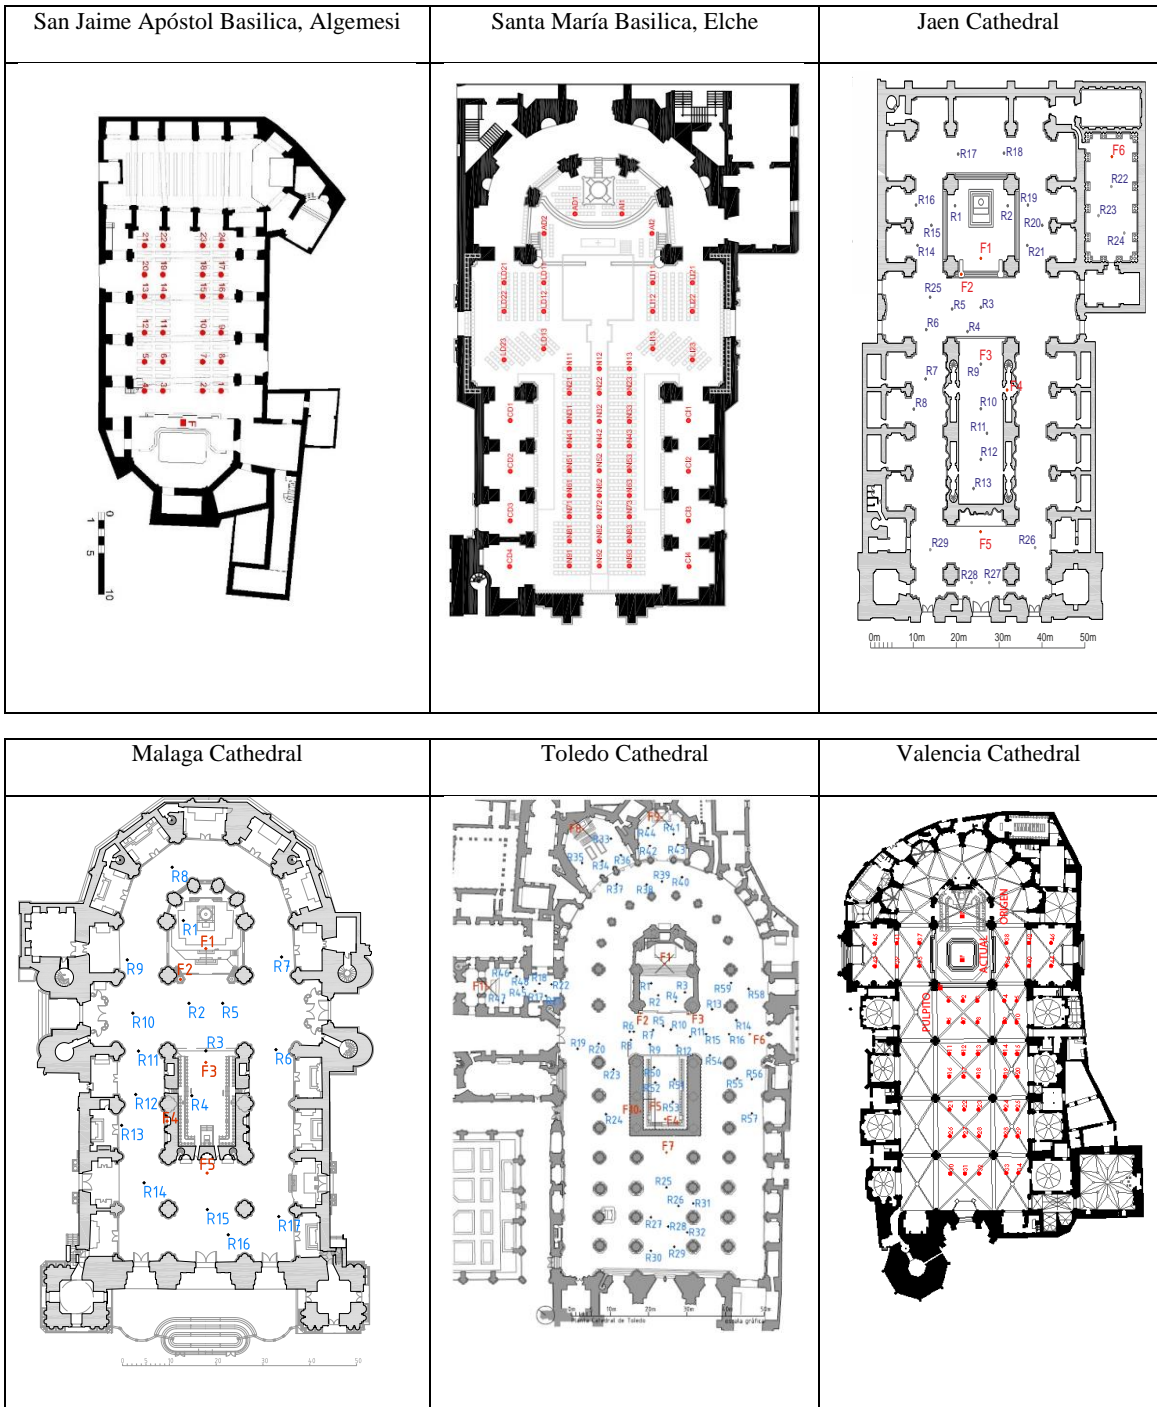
| San Jaime Apóstol Basilica, Algemesi | Santa María Basilica, Elche | Jaen Cathedral |
|---|---|---|
| F 0 1 5 10 | | R17 R18 F6 R22 R16 R19 R23 R1 R2 R15 R20 R24 F1 R14 R21 F2 R25 R5 R3 R6 R4 F3 R7 R9 F4 R8 R10 R11 R12 R13 R29 F5 R26 R28 R27 0m 10m 20m 30m 40m 50m |

| Malaga Cathedral | Toledo Cathedral | Valencia Cathedral |
|---|---|---|
| R8 R1 F1 R9 F2 R7 R2 R5 R10 R3 R11 F3 R6 R12 R4 F4 R13 F5 R14 R15 R17 R16 0 10 20 30 40 50 | F8 R33 R44 R41 R35 R34 R36 R42 R43 R39 R40 R37 R38 F1 F11 R22 R1 R3 R59 R58 R2 R4 R13 F2 R5 F3 R6 R7 R10 R11 R14 R15 R16 F6 R19 R20 R8 R9 R12 R54 R23 R55 R56 F10 F5 R24 F4 R57 F7 R25 R26 R31 R27 R28 R32 R30 R29 0m 10m 20m 30m 40m 50m | ORIGEN ACTUAL PÚLPITO |